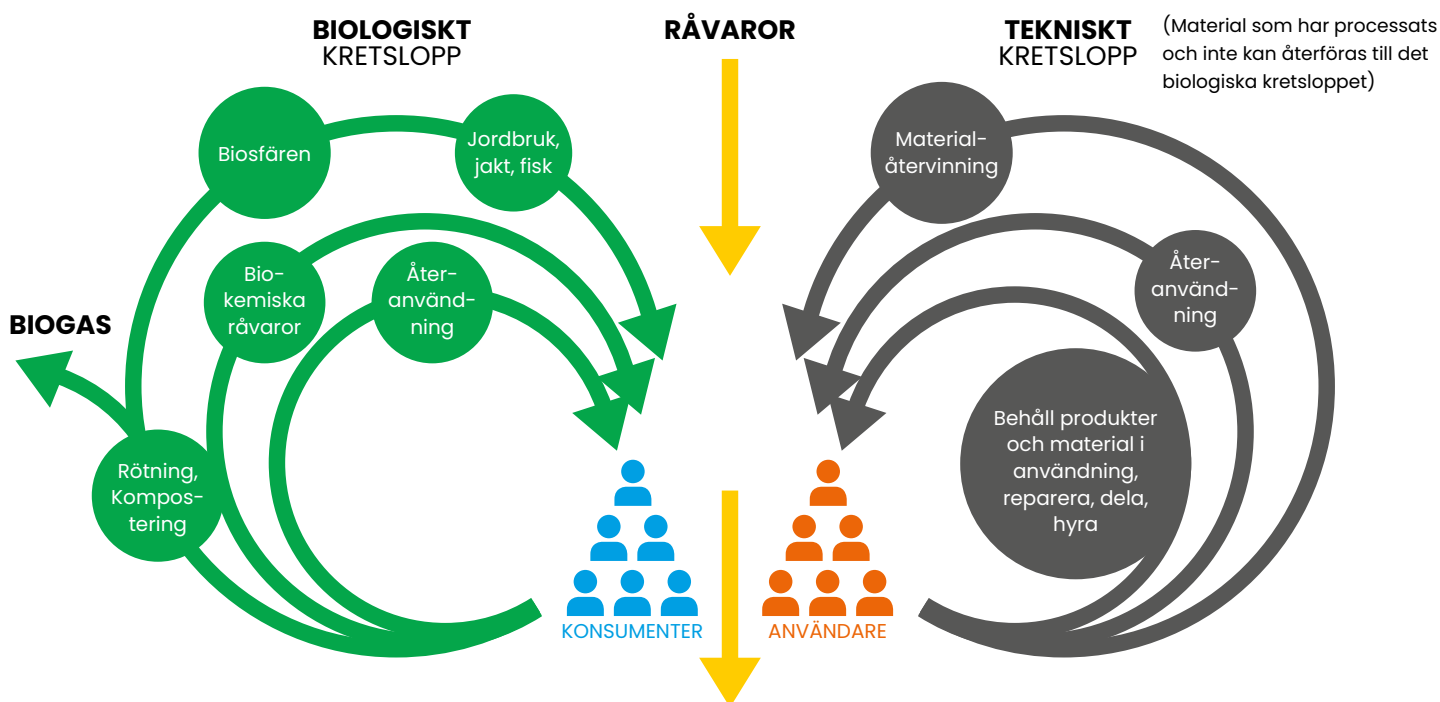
BIOLOGISKT KRETSLOPP

RÅVAROR

TEKNISKT KRETSLOPP

(Material som har processats och inte kan återföras till det biologiska kretsloppet)

Biosfären

Jordbruk, jakt, fisk

Biokemiska råvaror

Återanvändning

BIOGAS

Rötning, Kompostering

KONSUMENTER

ANVÄNDARE

Materialåtervinning

Återanvändning

Behåll produkter och material i användning, reparera, dela, hyra